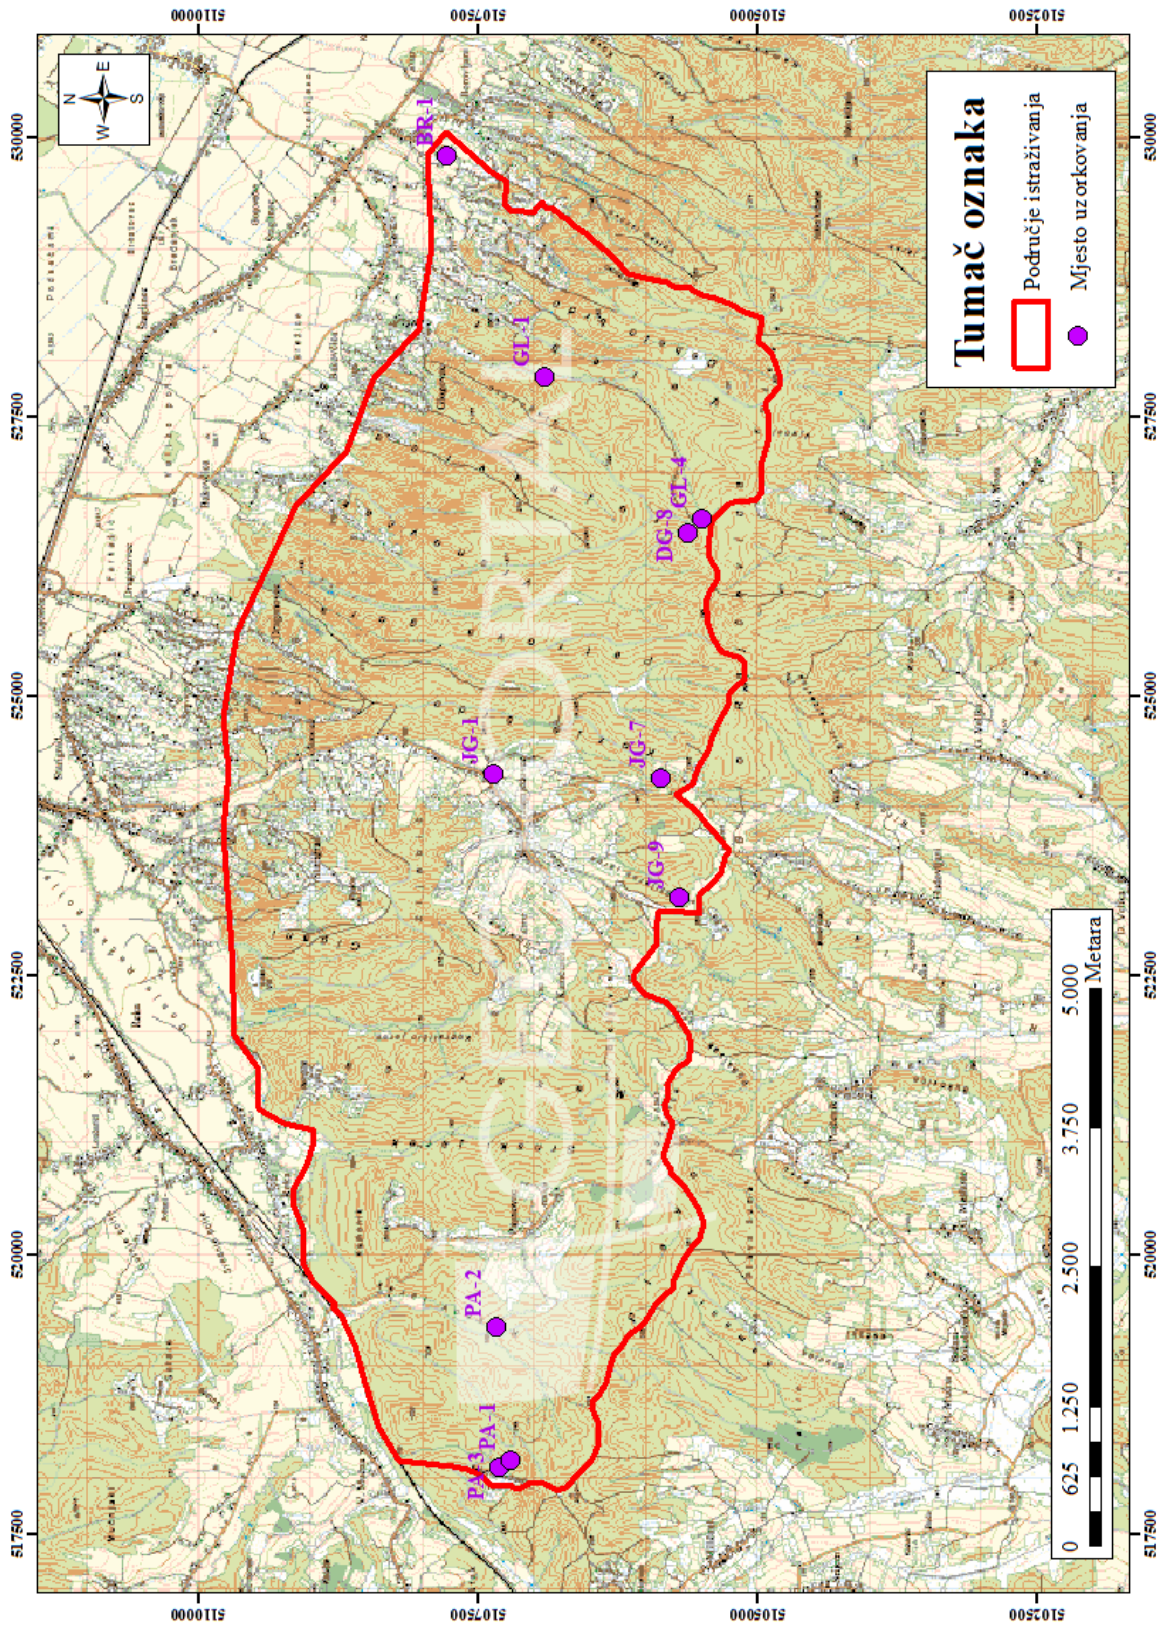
Tumač oznaka
Područje istraživanja
Mjesto uzorkovanja

N
E
S
W

BR-1
GL-1
GL-4
DG-8
JG-1
JG-7
JG-9
PA-2
PA-1
PA-3

0 625 1.250 2.500 3.750 5.000
Metara

5110000
5107500
5105000
5102500

530000
527500
525000
522500
520000
517500